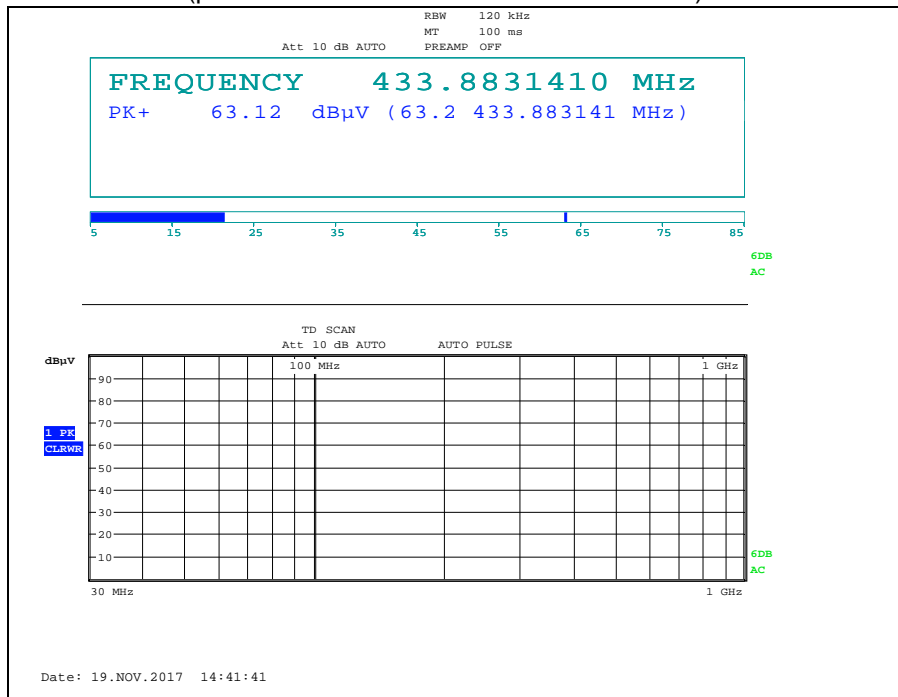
RBW 120 kHz
MT 100 ms
Att 10 dB AUTO PREAMP OFF

FREQUENCY 433.8831410 MHz
PK+ 63.12 dBµV (63.2 433.883141 MHz)

5 15 25 35 45 55 65 75 85

6DB
AC

TD SCAN
Att 10 dB AUTO AUTO PULSE

dBµV
100 MHz
1 GHz
90
80
1 PK
70
CLRWR
60
50
40
30
20
10
6DB
AC
30 MHz
1 GHz

Date: 19.NOV.2017 14:41:41